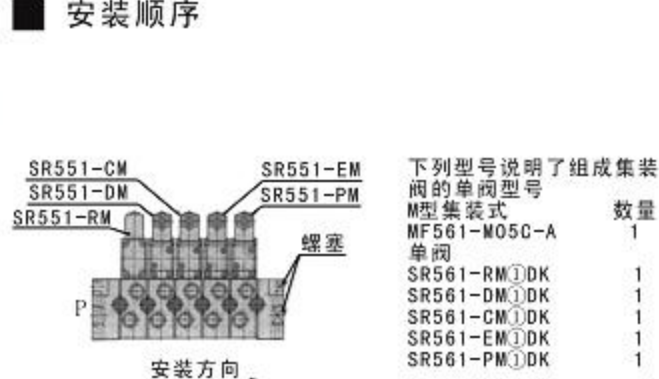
■ 安装顺序

SR551-CM
SR551-DM
SR551-RM
SR551-EM
SR551-PM
螺塞
P
安装方向

下列型号说明了组成集装阀的单阀型号

| M型集装式 | 数量 |
|---|---|
| MF561-M05C-A | 1 |
| 单阀 | |
| SR561-RM①DK | 1 |
| SR561-DM①DK | 1 |
| SR561-CM①DK | 1 |
| SR561-EM①DK | 1 |
| SR561-PM①DK | 1 |